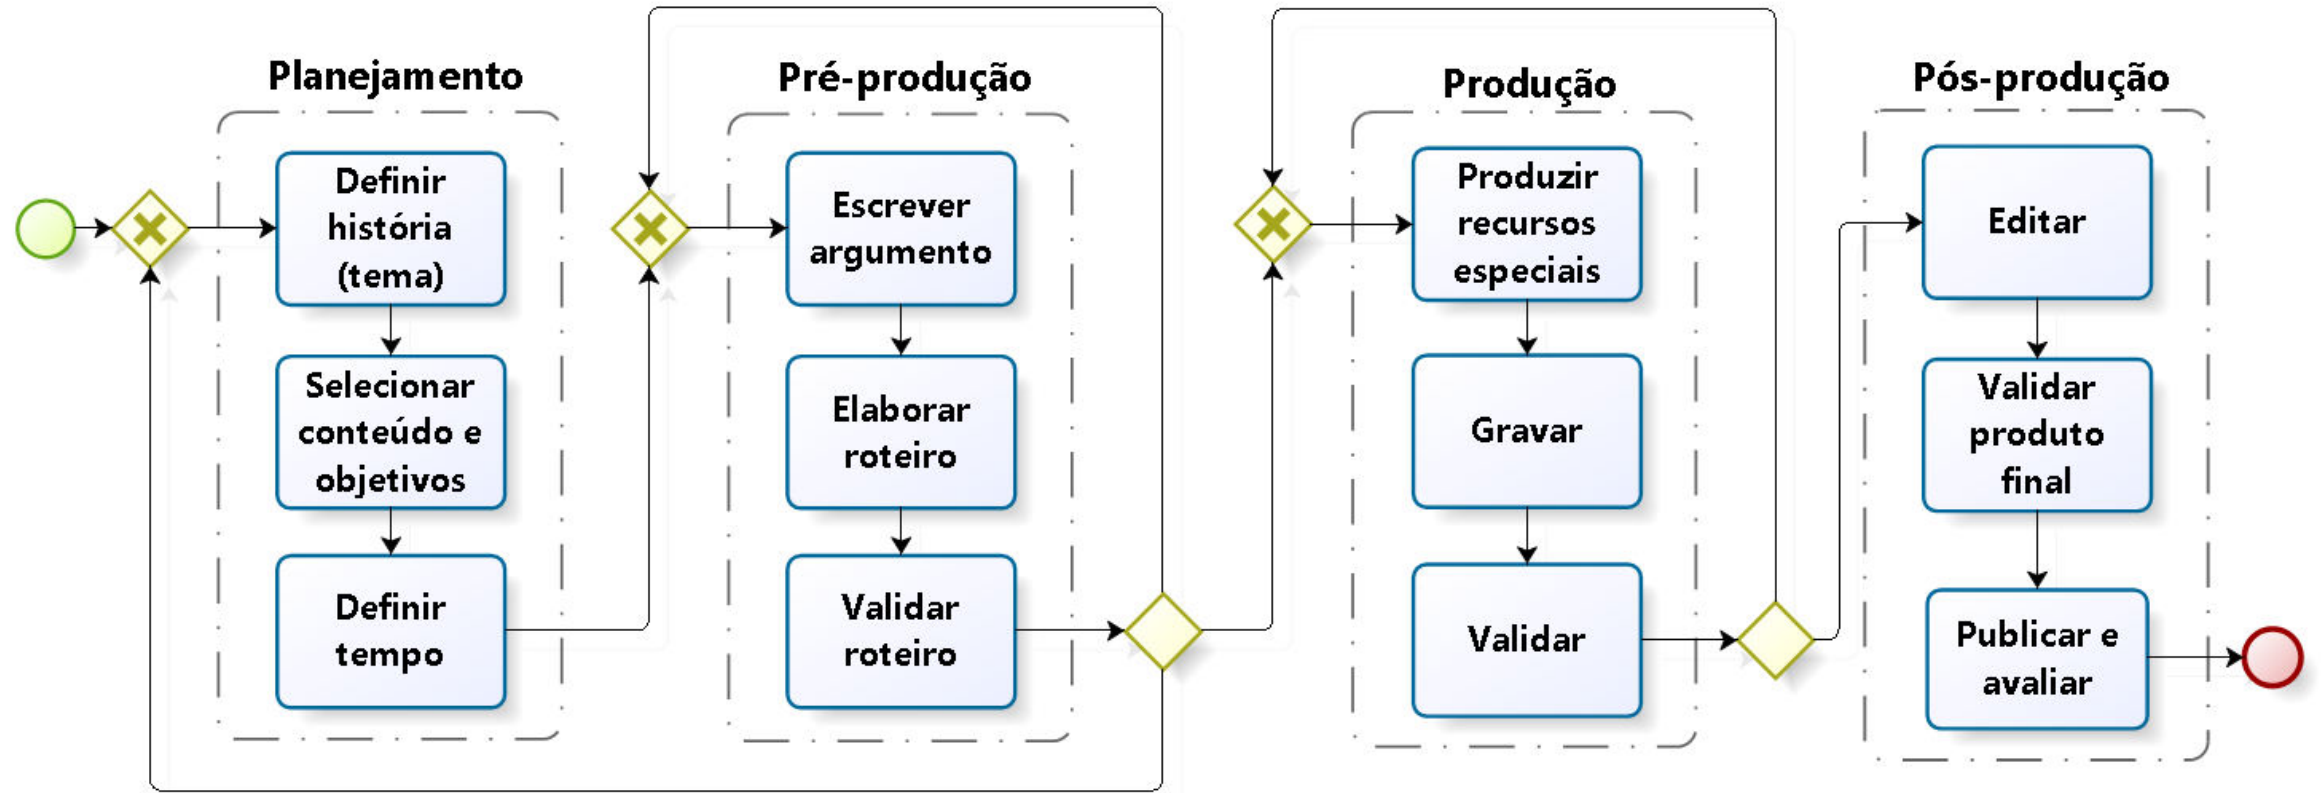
Planejamento

Definir história (tema)

Selecionar conteúdo e objetivos

Definir tempo

Pré-produção

Escrever argumento

Elaborar roteiro

Validar roteiro

Produção

Produzir recursos especiais

Gravar

Validar

Pós-produção

Editar

Validar produto final

Publicar e avaliar